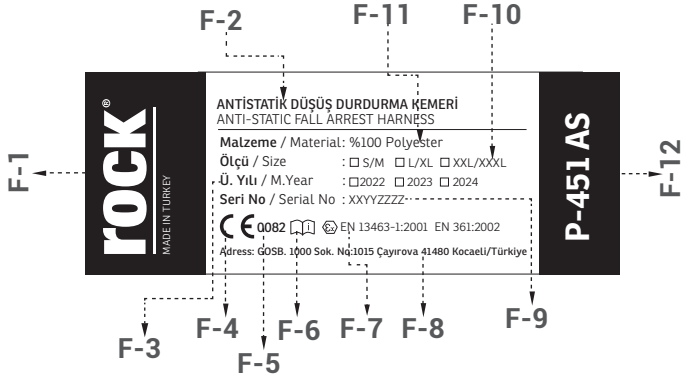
F-2
F-11
F-10

F-1

rock®
MADE IN TURKEY

ANTİSTATİK DÜŞÜŞ DURDURMA KEMERİ
ANTI-STATIC FALL ARREST HARNESS

Malzeme / Material: %100 Polyester
Ölçü / Size : ☐ S/M ☐ L/XL ☐ XXL/XXXL
Ü. Yılı / M.Year : ☐ 2022 ☐ 2023 ☐ 2024
Seri No / Serial No : XXYYZZZZ

CE 0082 Ex EN 13463-1:2001 EN 361:2002
Adress: GOSB. 1000 Sok. No:1015 Çayırova 41480 Kocaeli/Türkiye

P-451 AS

F-12

F-3
F-4
F-5
F-6
F-7
F-8
F-9